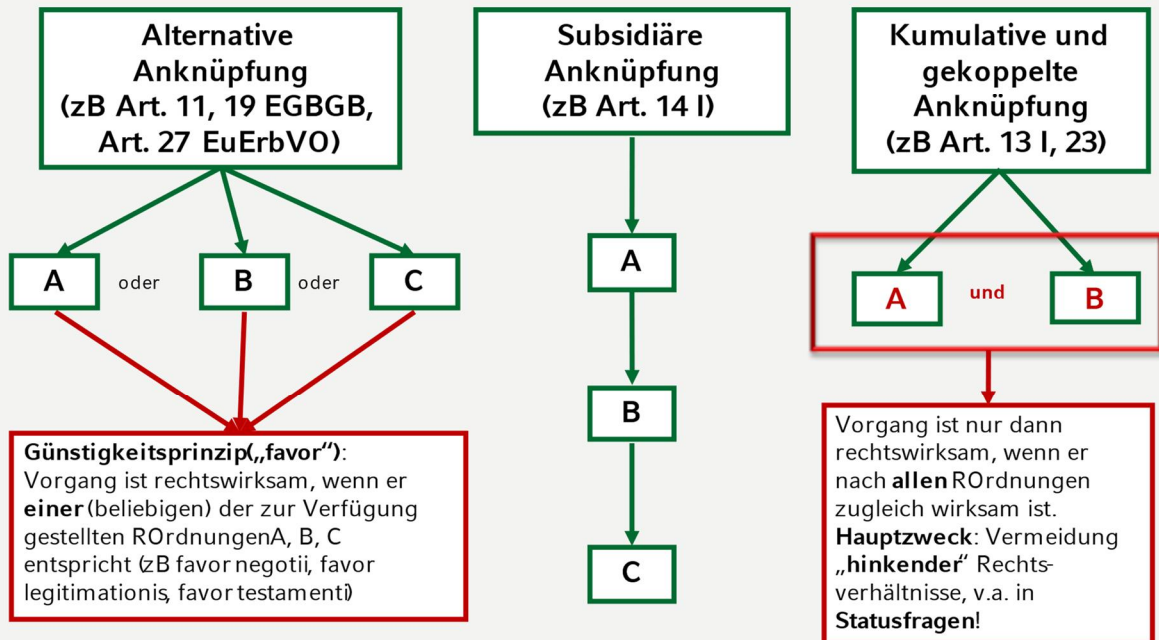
Alternative Anknüpfung (zB Art. 11, 19 EGBGB, Art. 27 EuErbVO)

A oder B oder C

Günstigkeitsprinzip(„favor"): Vorgang ist rechtswirksam, wenn er einer (beliebigen) der zur Verfügung gestellten ROrdnungenA, B, C entspricht (zB favor negotii, favor legitimationis, favor testamenti)

Subsidiäre Anknüpfung (zB Art. 14 I)

A

B

C

Kumulative und gekoppelte Anknüpfung (zB Art. 13 I, 23)

A und B

Vorgang ist nur dann rechtswirksam, wenn er nach allen ROrdnungen zugleich wirksam ist. Hauptzweck: Vermeidung „hinkender" Rechtsverhältnisse, v.a. in Statusfragen!